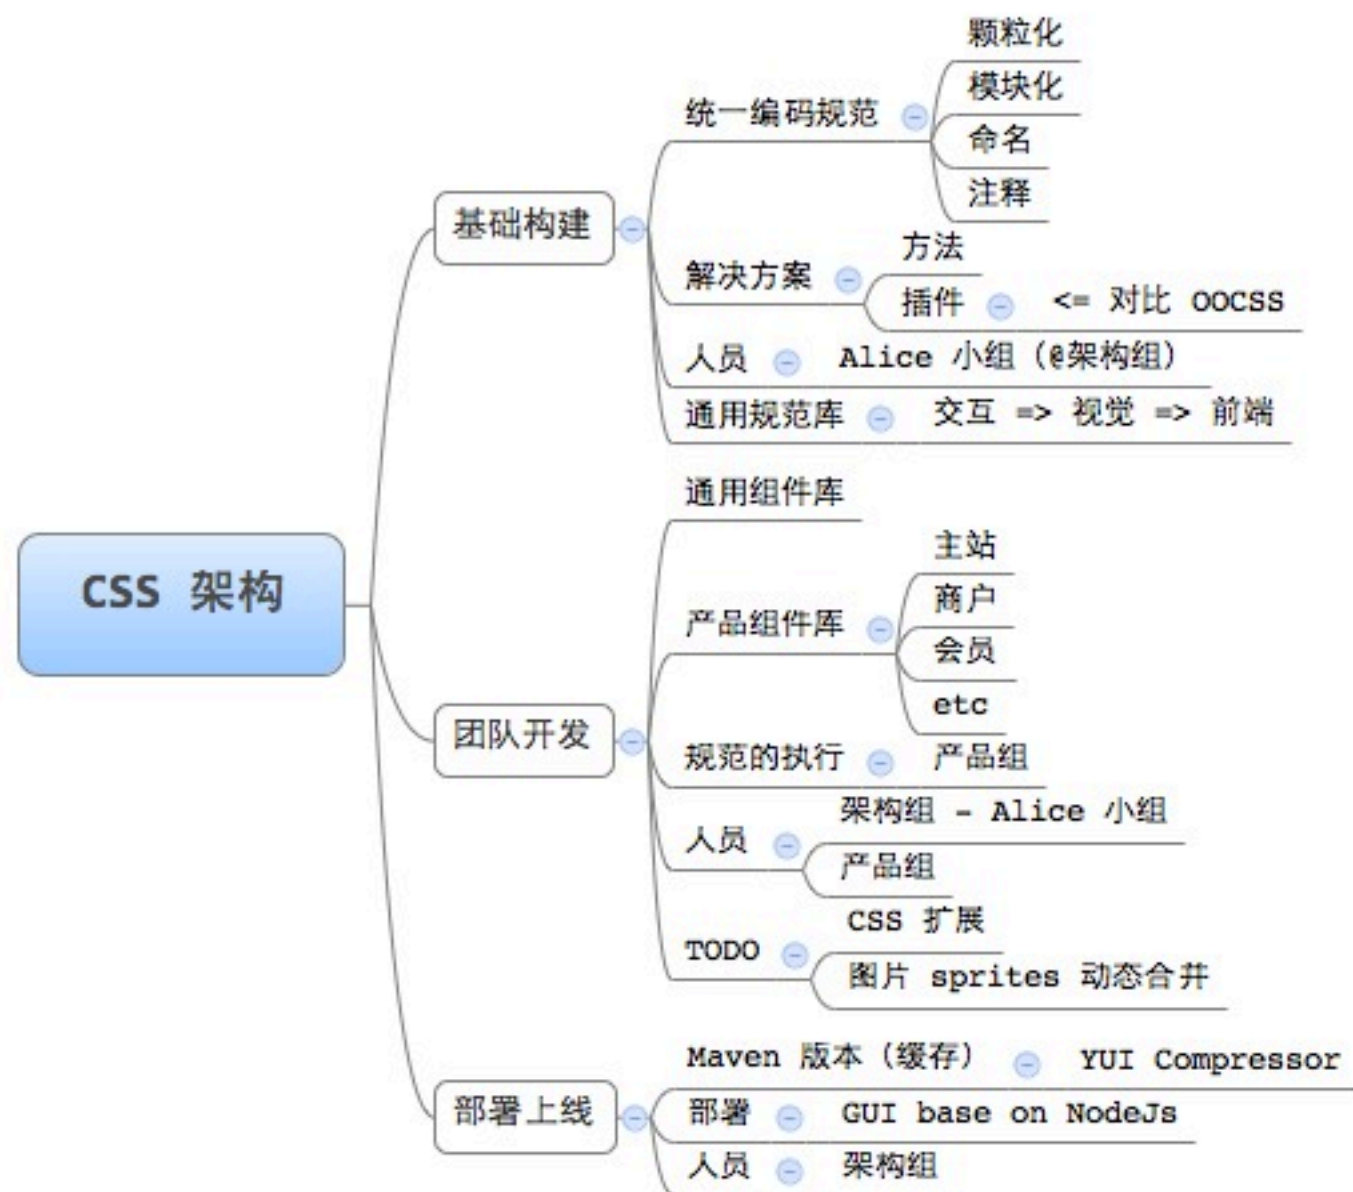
CSS 架构

基础构建

统一编码规范
颗粒化
模块化
命名
注释

解决方案
方法
插件
<= 对比 OOCSS

人员
Alice 小组 (@架构组)

通用规范库
交互 => 视觉 => 前端

团队开发

通用组件库

产品组件库
主站
商户
会员
etc

规范的执行
产品组

人员
架构组 - Alice 小组
产品组

TODO
CSS 扩展
图片 sprites 动态合并

部署上线

Maven 版本 (缓存)
YUI Compressor

部署
GUI base on NodeJs

人员
架构组